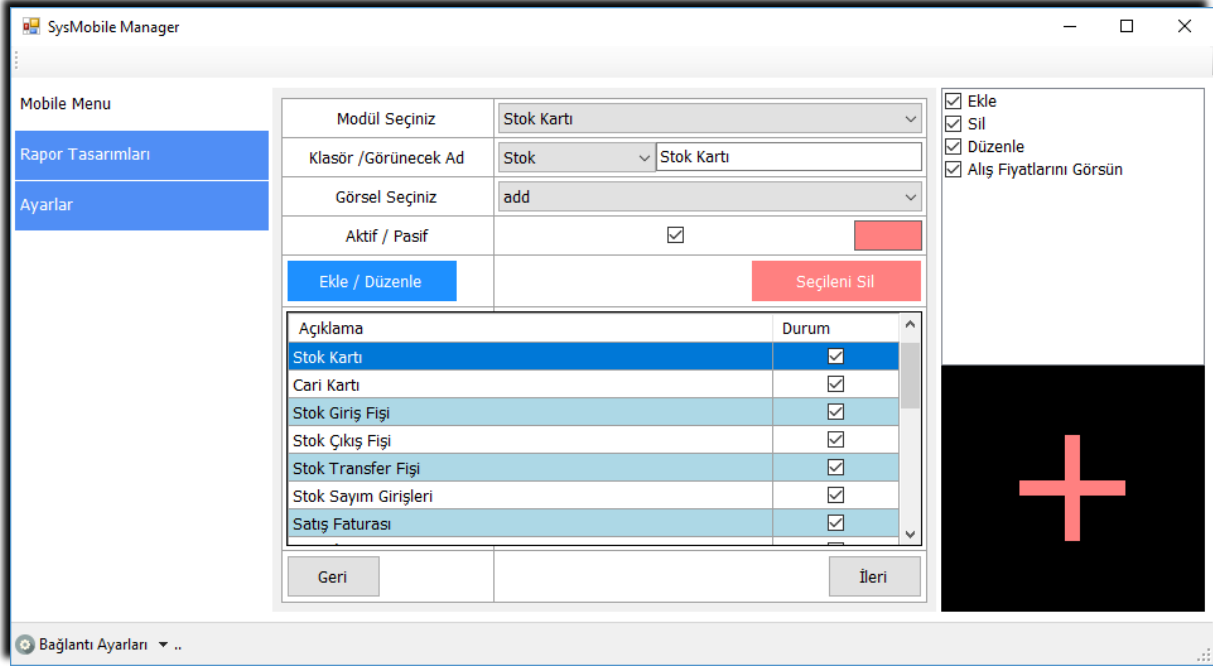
SysMobile Manager

Mobile Menu

Rapor Tasarımları

Ayarlar

| Modül Seçiniz | Stok Kartı |
|---|---|
| Klasör /Görünecek Ad | Stok · Stok Kartı |
| Görsel Seçiniz | add |
| Aktif / Pasif | ☑ |

Ekle / Düzenle

Seçileni Sil

| Açıklama | Durum |
|---|---|
| Stok Kartı | ☑ |
| Cari Kartı | ☑ |
| Stok Giriş Fişi | ☑ |
| Stok Çıkış Fişi | ☑ |
| Stok Transfer Fişi | ☑ |
| Stok Sayım Girişleri | ☑ |
| Satış Faturası | ☑ |

Geri

İleri

☑ Ekle
☑ Sil
☑ Düzenle
☑ Alış Fiyatlarını Görsün

Bağlantı Ayarları ..